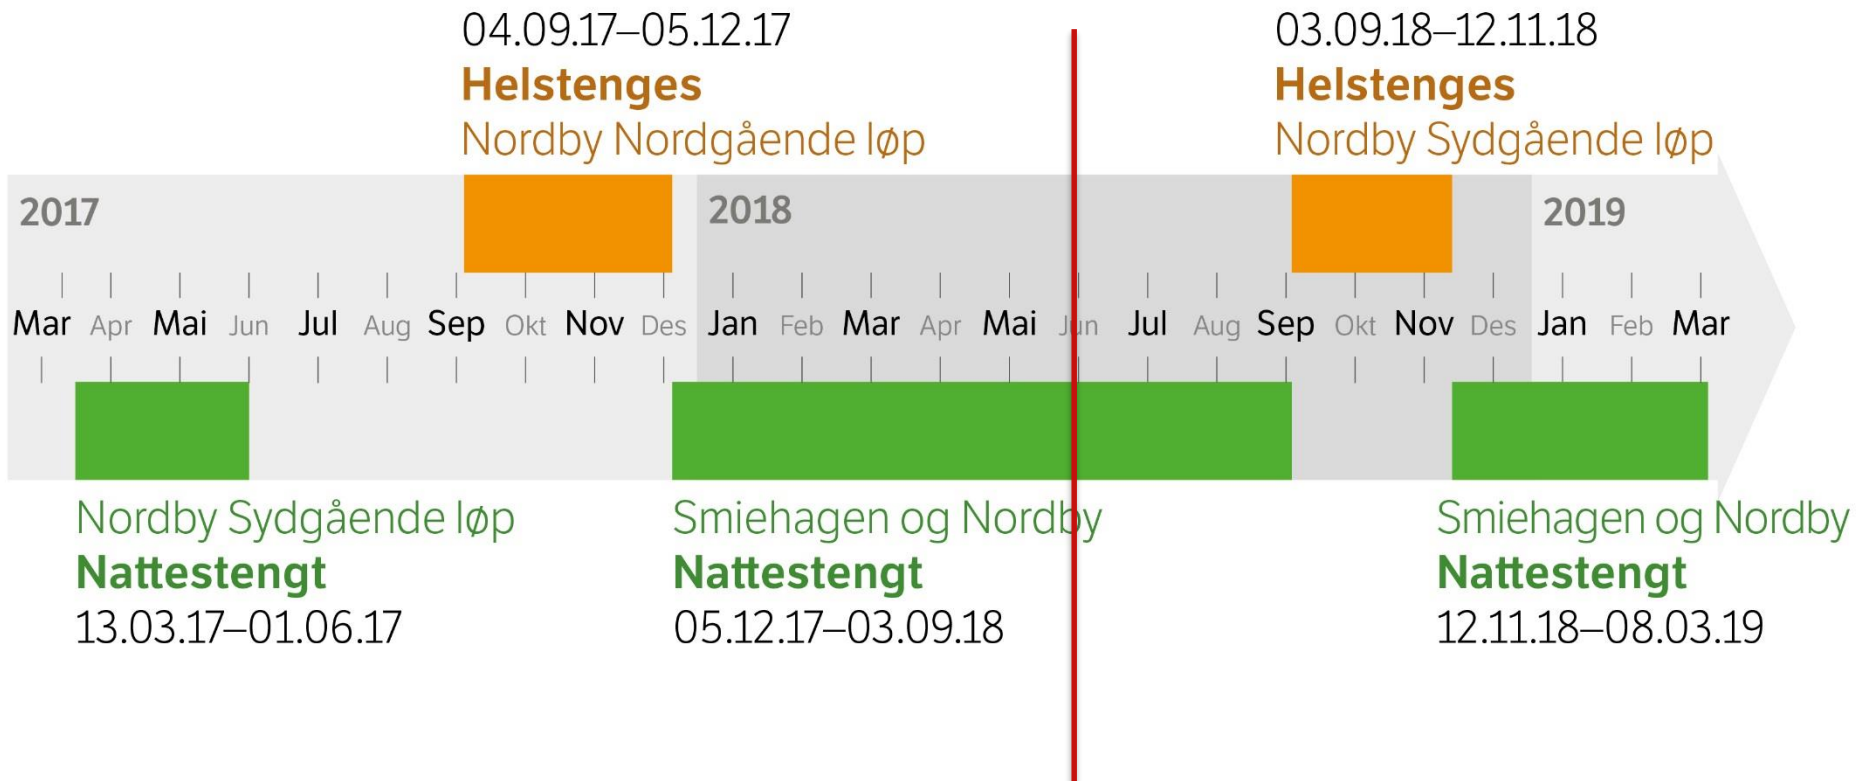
04.09.17–05.12.17
Helstenges
Nordby Nordgående løp

03.09.18–12.11.18
Helstenges
Nordby Sydgående løp

2017

2018

2019

Mar Apr Mai Jun Jul Aug Sep Okt Nov Des Jan Feb Mar Apr Mai Jun Jul Aug Sep Okt Nov Des Jan Feb Mar

Nordby Sydgående løp
Nattestengt
13.03.17–01.06.17

Smiehagen og Nordby
Nattestengt
05.12.17–03.09.18

Smiehagen og Nordby
Nattestengt
12.11.18–08.03.19